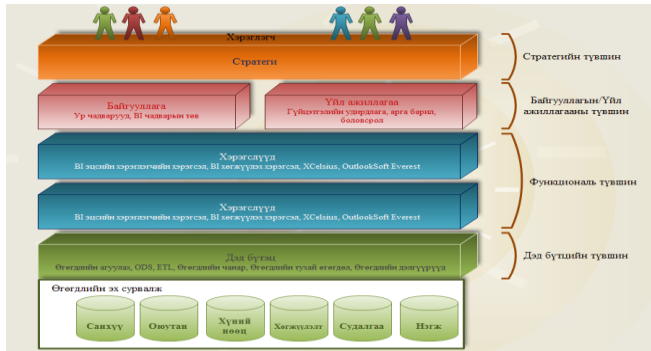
Хэрэглэгч

Стратеги

Байгууллага
Ур чадварууд, BI чадварын төв

Үйл ажиллагаа
Гүйцэтгэлийн удирдлага, арга барил, боловсрол

Хэрэгслүүд
BI эцсийн хэрэглэгчийн хэрэгсэл, BI хөгжүүлэх хэрэгсэл, XCelsius, OutlookSoft Everest

Хэрэгслүүд
BI эцсийн хэрэглэгчийн хэрэгсэл, BI хөгжүүлэх хэрэгсэл, XCelsius, OutlookSoft Everest

Дэд бүтэц
Өгөгдлийн агуулах, ODS, ETL, Өгөгдлийн чанар, Өгөгдлийн тухай өгөгдөл, Өгөгдлийн дэлгүүрүүд

Өгөгдлийн эх сурвалж

Санхүү

Оюутан

Хүний нөөц

Хөгжүүлэлт

Судалгаа

Нэгж

Стратегийн түвшин

Байгууллагын/Үйл ажиллагааны түвшин

Функциональ түвшин

Дэд бүтцийн түвшин